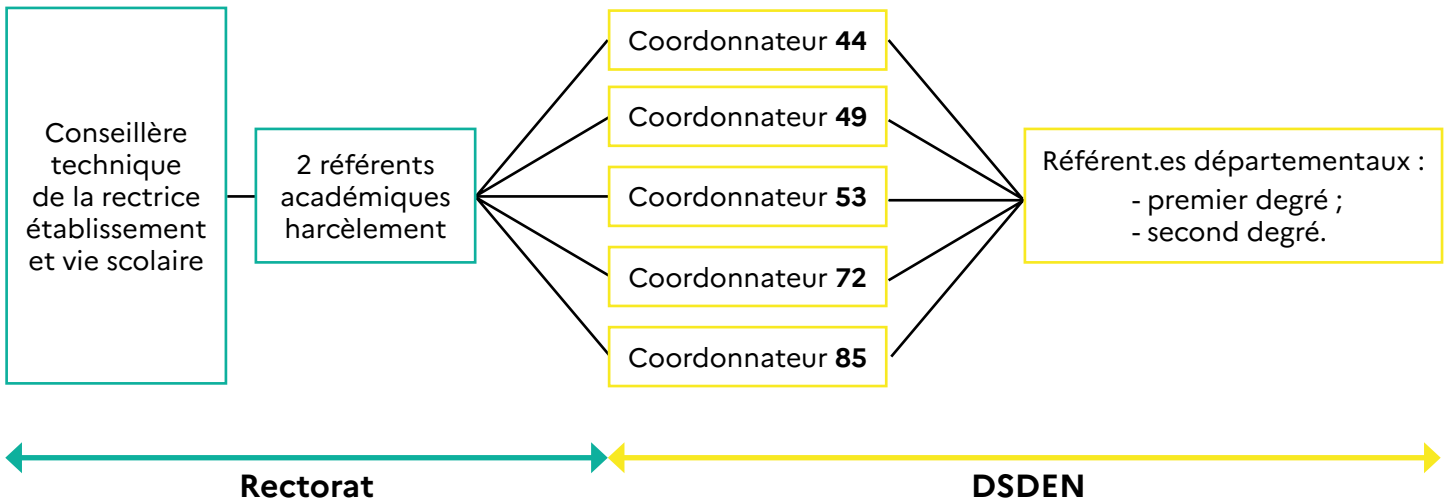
Conseillère technique de la rectrice établissement et vie scolaire

2 référents académiques harcèlement

Coordonnateur **44**

Coordonnateur **49**

Coordonnateur **53**

Coordonnateur **72**

Coordonnateur **85**

Référent.es départementaux :
- premier degré ;
- second degré.

Rectorat

DSDEN